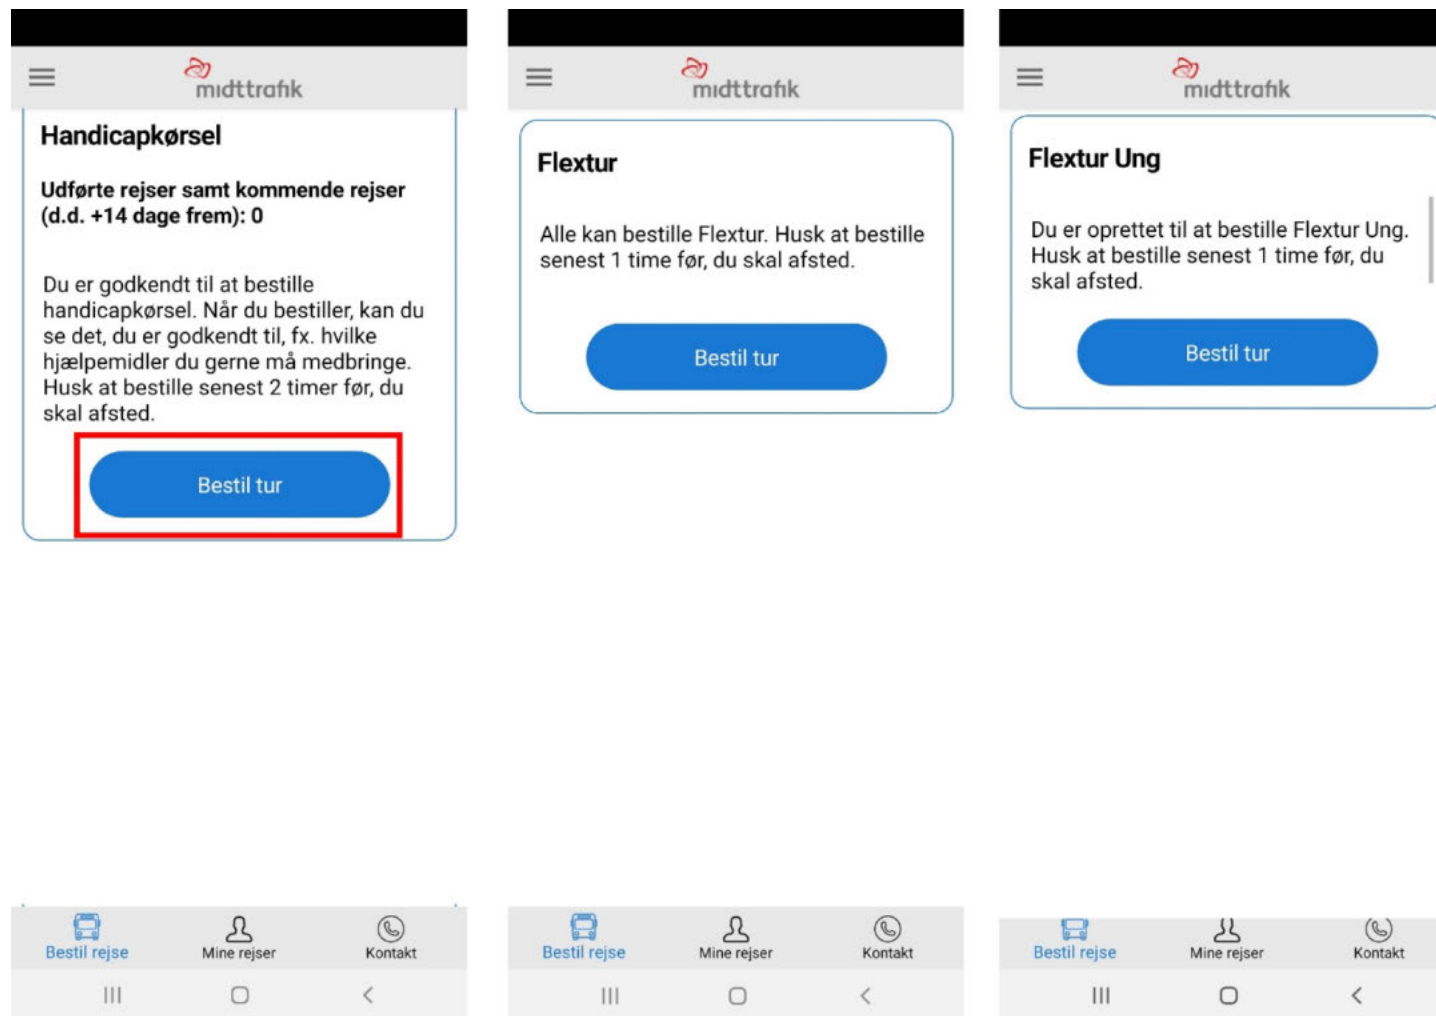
midttrafik

Handicapkørsel

Udførte rejser samt kommende rejser (d.d. +14 dage frem): 0

Du er godkendt til at bestille handicapkørsel. Når du bestiller, kan du se det, du er godkendt til, fx. hvilke hjælpemidler du gerne må medbringe. Husk at bestille senest 2 timer før, du skal afsted.

Bestil tur

Bestil rejse
Mine rejser
Kontakt

midttrafik

Flextur

Alle kan bestille Flextur. Husk at bestille senest 1 time før, du skal afsted.

Bestil tur

Bestil rejse
Mine rejser
Kontakt

midttrafik

Flextur Ung

Du er oprettet til at bestille Flextur Ung. Husk at bestille senest 1 time før, du skal afsted.

Bestil tur

Bestil rejse
Mine rejser
Kontakt